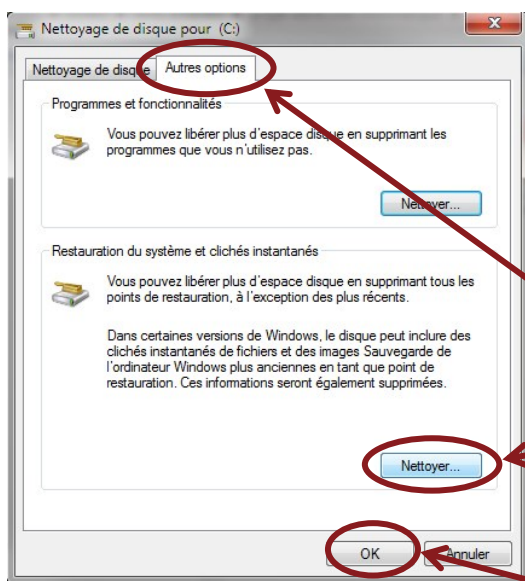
Nettoyage de disque pour (C:)

Nettoyage de disque | Autres options

Programmes et fonctionnalités

Vous pouvez libérer plus d'espace disque en supprimant les programmes que vous n'utilisez pas.

Nettoyer...

Restauration du système et clichés instantanés

Vous pouvez libérer plus d'espace disque en supprimant tous les points de restauration, à l'exception des plus récents.

Dans certaines versions de Windows, le disque peut inclure des clichés instantanés de fichiers et des images Sauvegarde de l'ordinateur Windows plus anciennes en tant que point de restauration. Ces informations seront également supprimées.

Nettoyer...

OK | Annuler